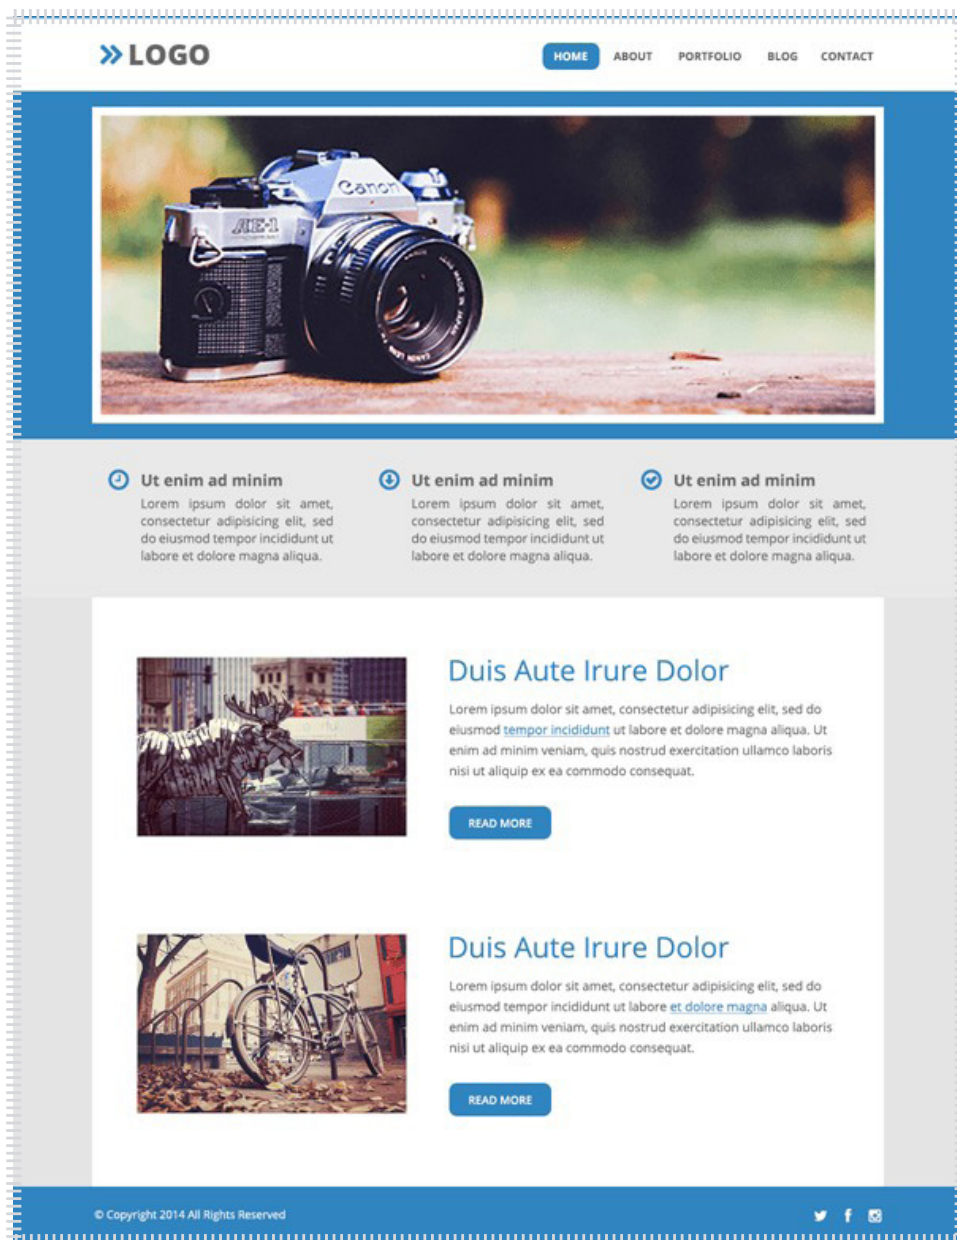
» LOGO

HOME ABOUT PORTFOLIO BLOG CONTACT

Canon AE-1

Ut enim ad minim
Lorem ipsum dolor sit amet, consectetur adipisicing elit, sed do eiusmod tempor incididunt ut labore et dolore magna aliqua.

Ut enim ad minim
Lorem ipsum dolor sit amet, consectetur adipisicing elit, sed do eiusmod tempor incididunt ut labore et dolore magna aliqua.

Ut enim ad minim
Lorem ipsum dolor sit amet, consectetur adipisicing elit, sed do eiusmod tempor incididunt ut labore et dolore magna aliqua.

Duis Aute Irure Dolor
Lorem ipsum dolor sit amet, consectetur adipisicing elit, sed do eiusmod tempor incididunt ut labore et dolore magna aliqua. Ut enim ad minim veniam, quis nostrud exercitation ullamco laboris nisi ut aliquip ex ea commodo consequat.

READ MORE

Duis Aute Irure Dolor
Lorem ipsum dolor sit amet, consectetur adipisicing elit, sed do eiusmod tempor incididunt ut labore et dolore magna aliqua. Ut enim ad minim veniam, quis nostrud exercitation ullamco laboris nisi ut aliquip ex ea commodo consequat.

READ MORE

© Copyright 2014 All Rights Reserved